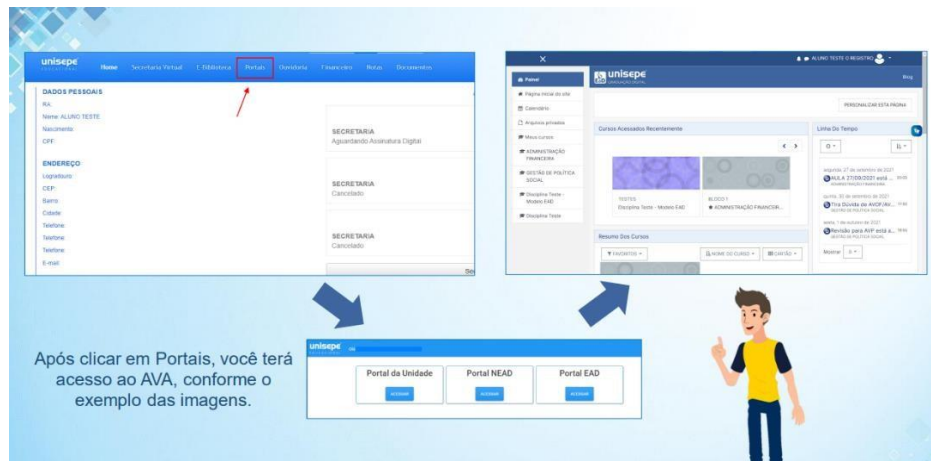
unisepe

Home Secretaria Virtual E-Biblioteca Portais Ouvidoria Financeiro Notas Documentos

DADOS PESSOAIS
RA:
Nome: ALUNO TESTE
Nascimento:
CPF:

ENDEREÇO:
Logradouro:
CEP:
Bairro:
Cidade:
Telefone:
Telefone:
Telefone:
E-mail:

SECRETARIA
Aguardando Assinatura Digital

SECRETARIA
Cancelado

SECRETARIA
Cancelado

ALUNO TESTE O REGISTRO

unisepe

Painel
Página inicial do site
Calendário
Arquivos privados
Meus cursos
ADMINISTRAÇÃO FINANCEIRA
GESTÃO DE POLÍTICA SOCIAL
Disciplina Teste - Modelo EAD
Disciplina Teste

PERSONALIZAR ESTA PÁGINA

Cursos Acessados Recentemente

TESTES
Disciplina Teste - Modelo EAD

BLOCO I
ADMINISTRAÇÃO FINANCEIR...

Resumo Dos Cursos

FAVORITOS
NOME DO CURSO
CARTÃO

Linha Do Tempo

AULA 27/09/2021 está ...
Tira Dúvida de AVOF/AV...
Revisão para AVP está a...

Mostrar 5

unisepe

Portal da Unidade
ACESSAR

Portal NEAD
ACESSAR

Portal EAD
ACESSAR

Após clicar em Portais, você terá acesso ao AVA, conforme o exemplo das imagens.